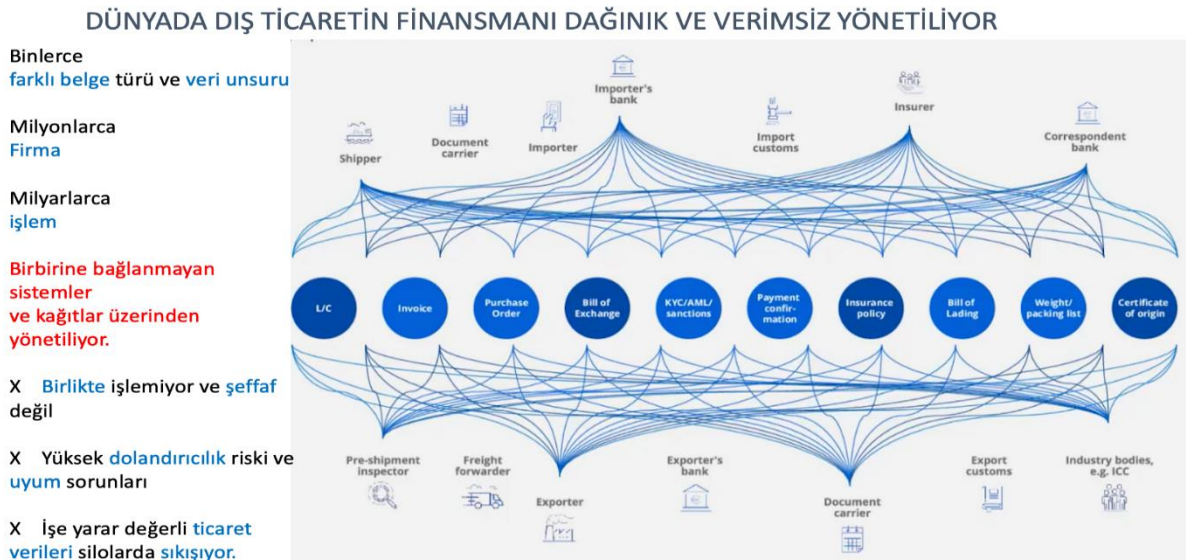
DÜNYADA DIŞ TİCARETİN FİNANSMANI DAĞINIK VE VERİMSİZ YÖNETİLİYOR

Binlerce
farklı belge türü ve veri unsuru

Milyonlarca
Firma

Milyarlarca
işlem

Birbirine bağlanmayan sistemler
ve kağıtlar üzerinden yönetiliyor.

X Birlikte işlemiyor ve şeffaf değil

X Yüksek dolandırıcılık riski ve uyum sorunları

X İşe yarar değerli ticaret verileri silolarda sıkışıyor.

Shipper
Document carrier
Importer
Importer's bank
Import customs
Insurer
Correspondent bank

L/C
Invoice
Purchase Order
Bill of Exchange
KYC/AML/ sanctions
Payment confir- mation
Insurance policy
Bill of Lading
Weight/ packing list
Certificate of origin

Pre-shipment inspector
Freight forwarder
Exporter
Exporter's bank
Document carrier
Export customs
Industry bodies, e.g. ICC